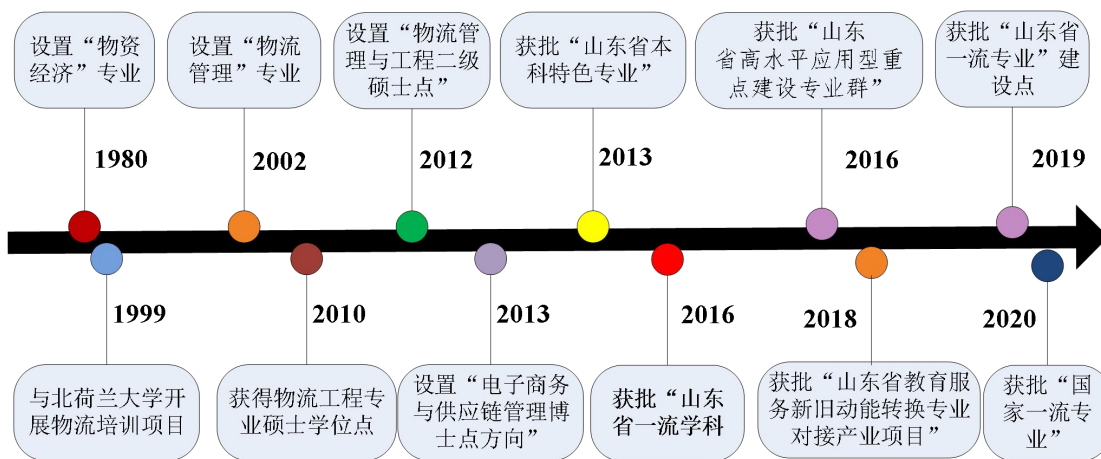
设置“物资经济”专业

1980

设置“物流管理”专业

2002

设置“物流管理与工程二级硕士点”

2012

获批“山东省本科特色专业”

2013

获批“山东省高水平应用型重点建设专业群”

2016

获批“山东省一流专业”建设点

2019

1999

与北荷兰大学开展物流培训项目

2010

获得物流工程专业硕士学位点

2013

设置“电子商务与供应链管理博士点方向”

2016

获批“山东省一流学科

2018

获批“山东省教育服务新旧动能转换专业对接产业项目”

2020

获批“国家一流专业”